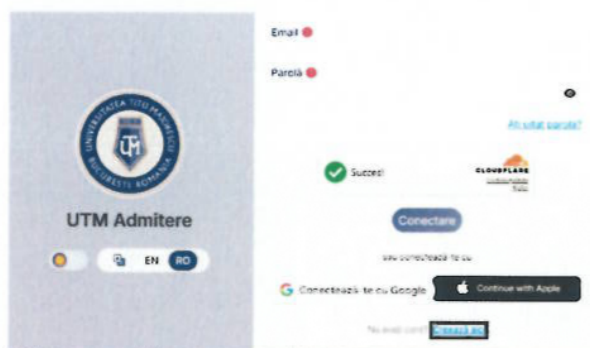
UNIVERSITATEA TITU MAIORESCU BUCUREȘTI ROMÂNIA

UTM

UTM Admitere

EN RO

Email

Parolă

Ai uitat parola?

Succes!

CLOUDFLARE
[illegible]
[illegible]

Conectare

sau conectează-te cu

Conectează-te cu Google

Continue with Apple

Nu aveți cont? Creează ac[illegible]